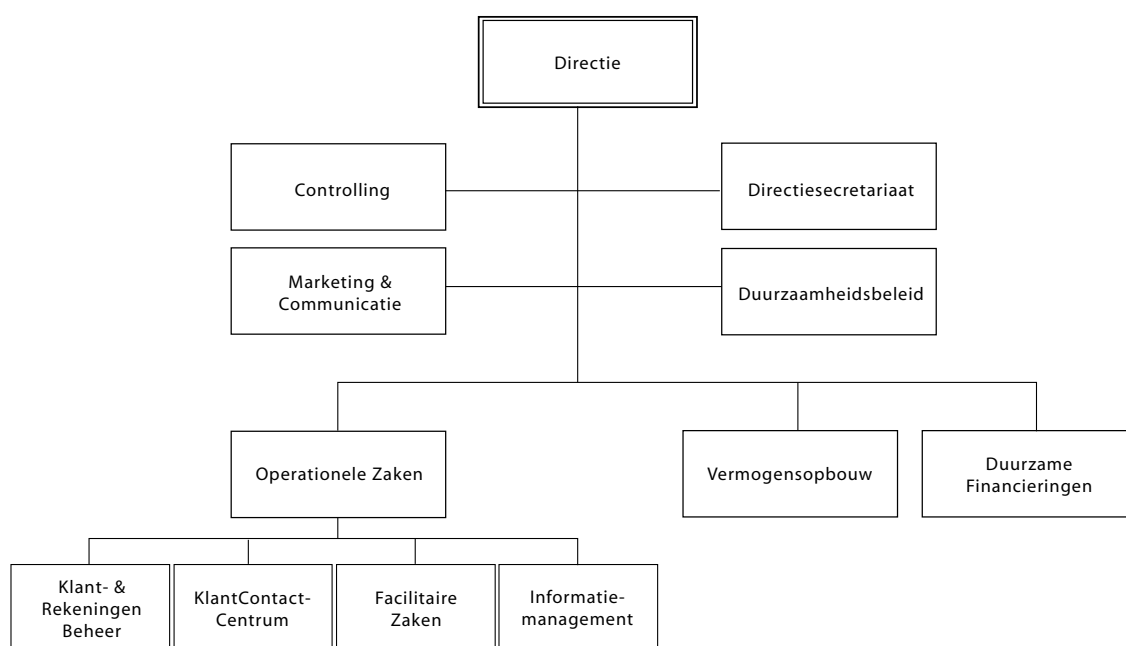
Directie

Controlling

Directiesecretariaat

Marketing & Communicatie

Duurzaamheidsbeleid

Operationele Zaken

Vermogensopbouw

Duurzame Financieringen

Klant- & Rekeningen Beheer

KlantContact-Centrum

Facilitaire Zaken

Informatie-management